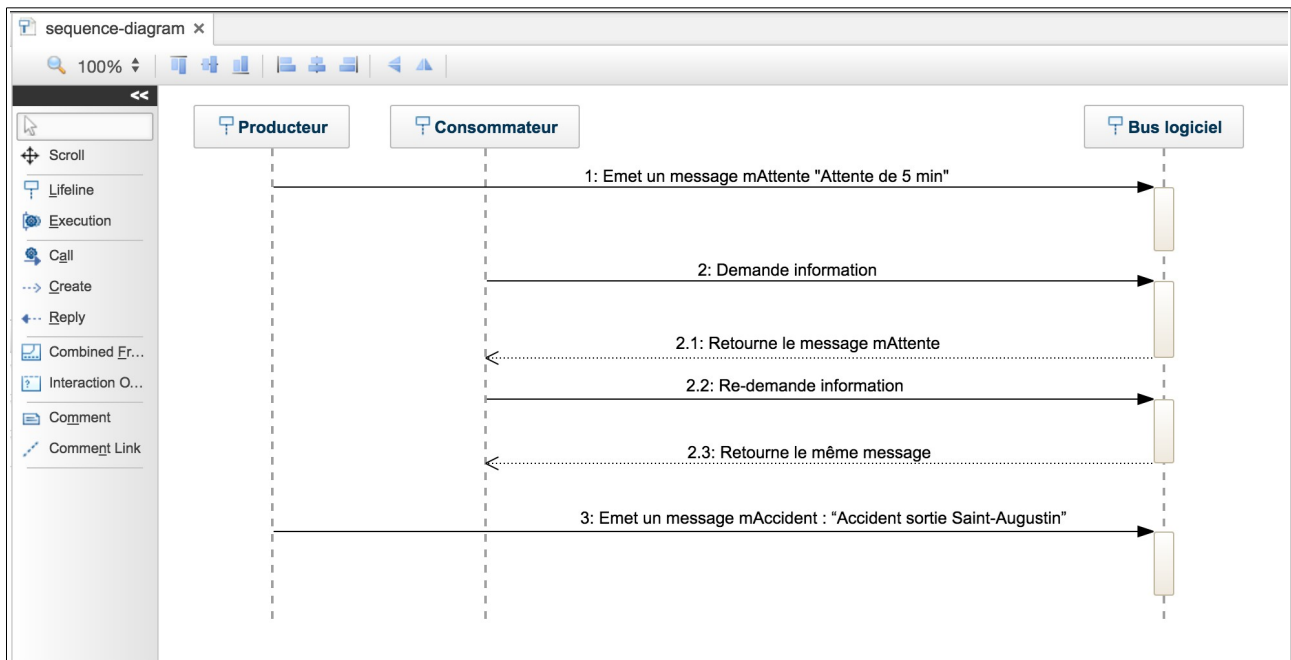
sequence-diagram ×

100%

<<

Scroll

Lifeline

Execution

Call

Create

Reply

Combined Fr...

Interaction O...

Comment

Comment Link

Producteur

Consommateur

Bus logiciel

1: Emet un message mAttente "Attente de 5 min"

2: Demande information

2.1: Retourne le message mAttente

2.2: Re-demande information

2.3: Retourne le même message

3: Emet un message mAccident : “Accident sortie Saint-Augustin”